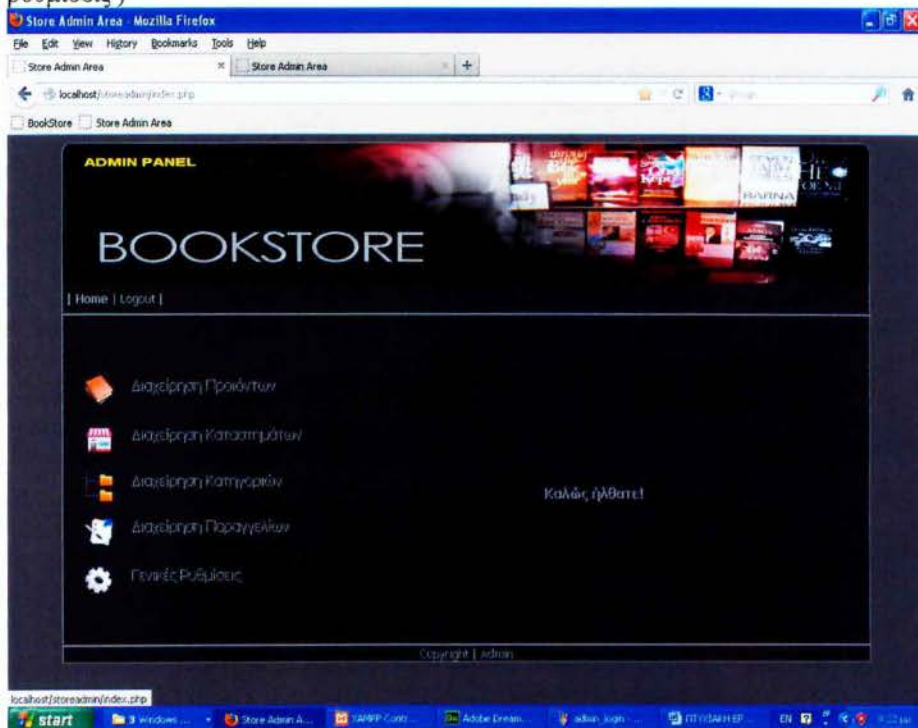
ρυθμίσεις)

Store Admin Area - Mozilla Firefox

File Edit View History Bookmarks Tools Help

Store Admin Area | Store Admin Area | +

localhost/storeadmin/index.php

BookStore | Store Admin Area

ADMIN PANEL

BOOKSTORE

| Home | Logout |

Διαχείριση Προϊόντων

Διαχείριση Καταστημάτων

Διαχείριση Κατηγοριών

Διαχείριση Παραγγελιών

Γενικές Ρυθμίσεις

Καλώς ήλθατε!

Copyright | Admin

localhost/storeadmin/index.php

start | 3 Windows ... | Store Admin A... | XAMPP Cont... | Adobe Dream... | admin_login ... | ΠΤΥΧΙΑΚΗ ΕΡ... | EN